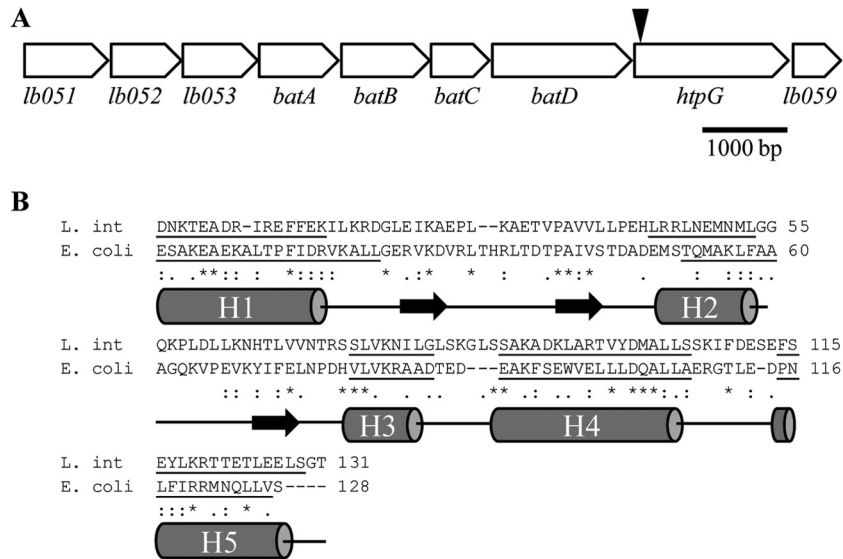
A

lb051 lb052 lb053 batA batB batC batD htpG lb059

1000 bp

B

L. int DNKTEADR-IREFFEKILKRDGLEIKAEPL--KAETVPAVVLLPEHLRRLNEMNMLGG 55
E. coli ESAKEAEKALTPFIDRVKALLGERVKDVRLTHRLTDTPAIVSTDADEMSTQMAKLFAA 60
:. .**:: : *:::: * .:* * : .**:* . : :::..

H1 H2

L. int QKPLDLLKNHTLVVNTRSSLVKNILGLSKGLSSAKADKLARTVYDMALLSSKIFDESEFS 115
E. coli AGQKVPEVKYIFELNPDHVLVKRAADTED---EAKFSEWVELLLDQALLAERGTLE-DPN 116
:: : :*. ***. . . .** .: .. : * ***.:: * : .

H3 H4

L. int EYLKRTTETLEELSGT 131
E. coli LFIRRMNQLLVS---- 128
:::* .: * .

H5